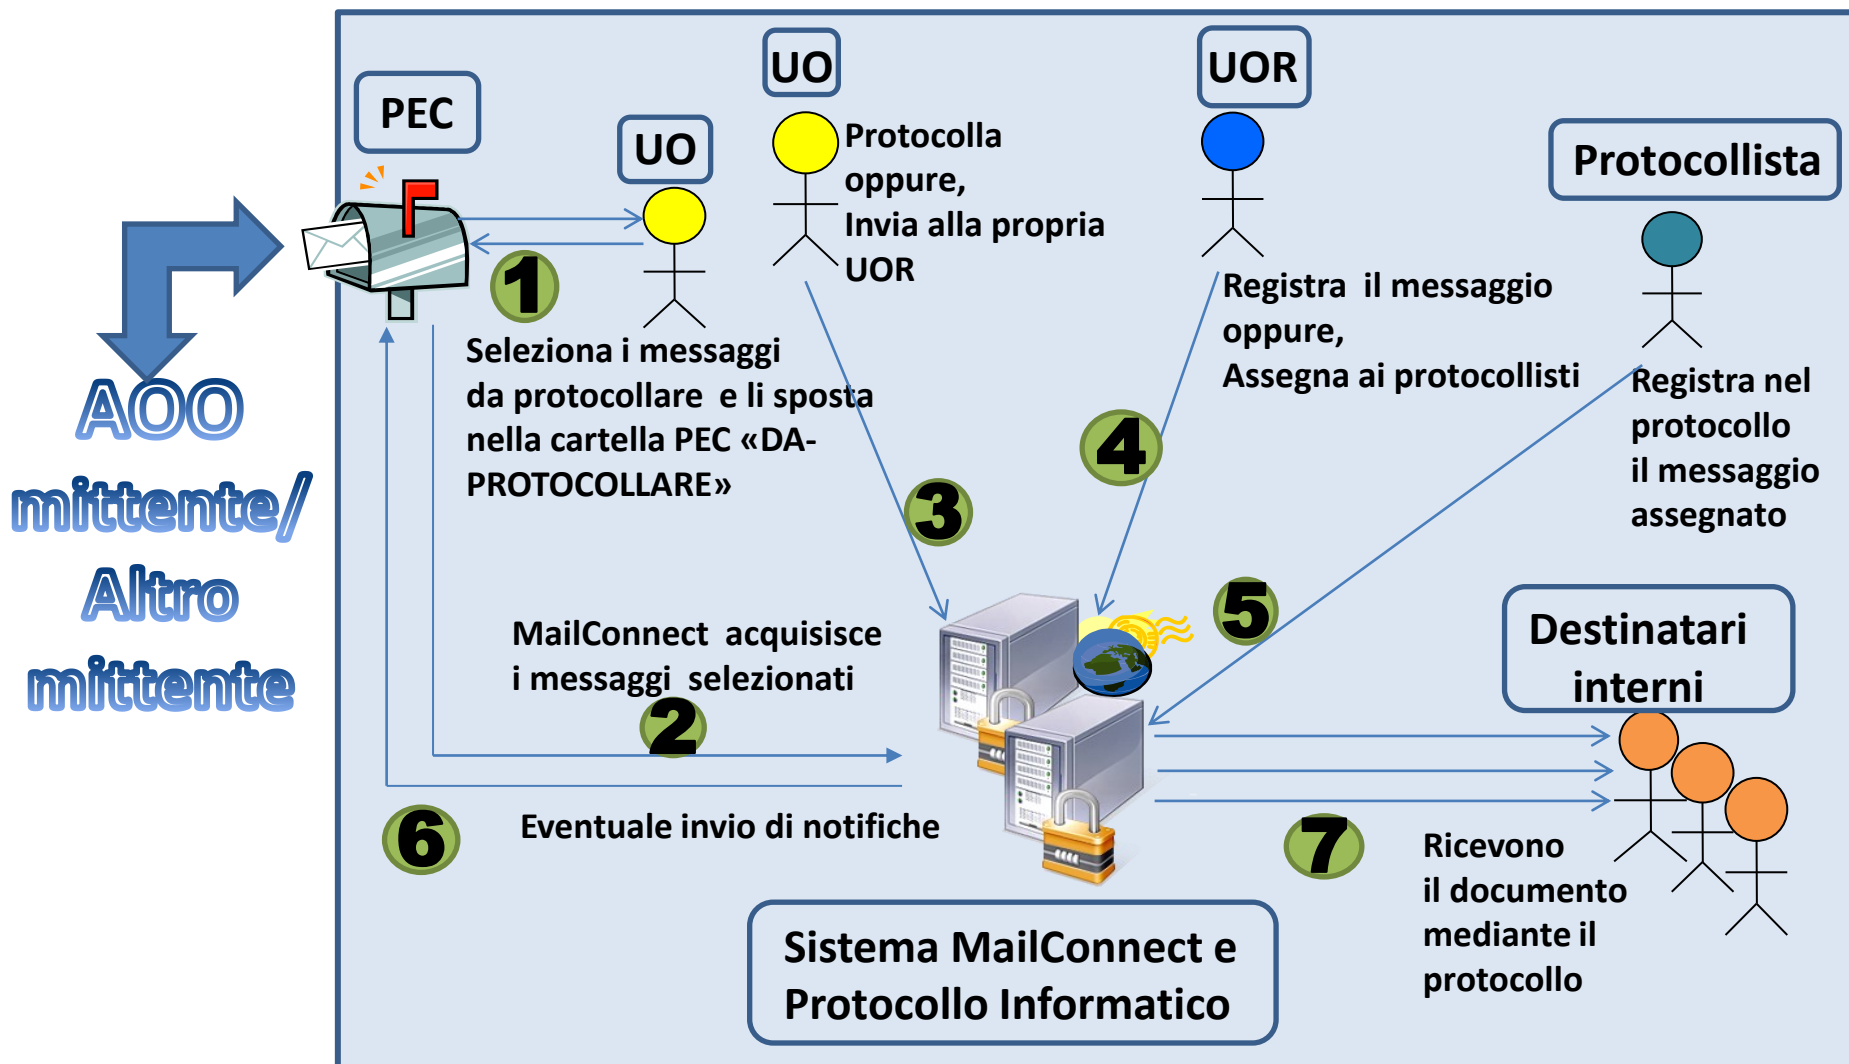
AOO mittente/ Altro mittente

PEC

UO

UO

Protocolla oppure, Invia alla propria UOR

UOR

Registra il messaggio oppure, Assegna ai protocollisti

Protocollista

Registra nel protocollo il messaggio assegnato

1

Seleziona i messaggi da protocollare e li sposta nella cartella PEC «DA-PROTOCOLLARE»

3

4

5

MailConnect acquisisce i messaggi selezionati

2

Destinatari interni

6

Eventuale invio di notifiche

7

Ricevono il documento mediante il protocollo

Sistema MailConnect e Protocollo Informatico